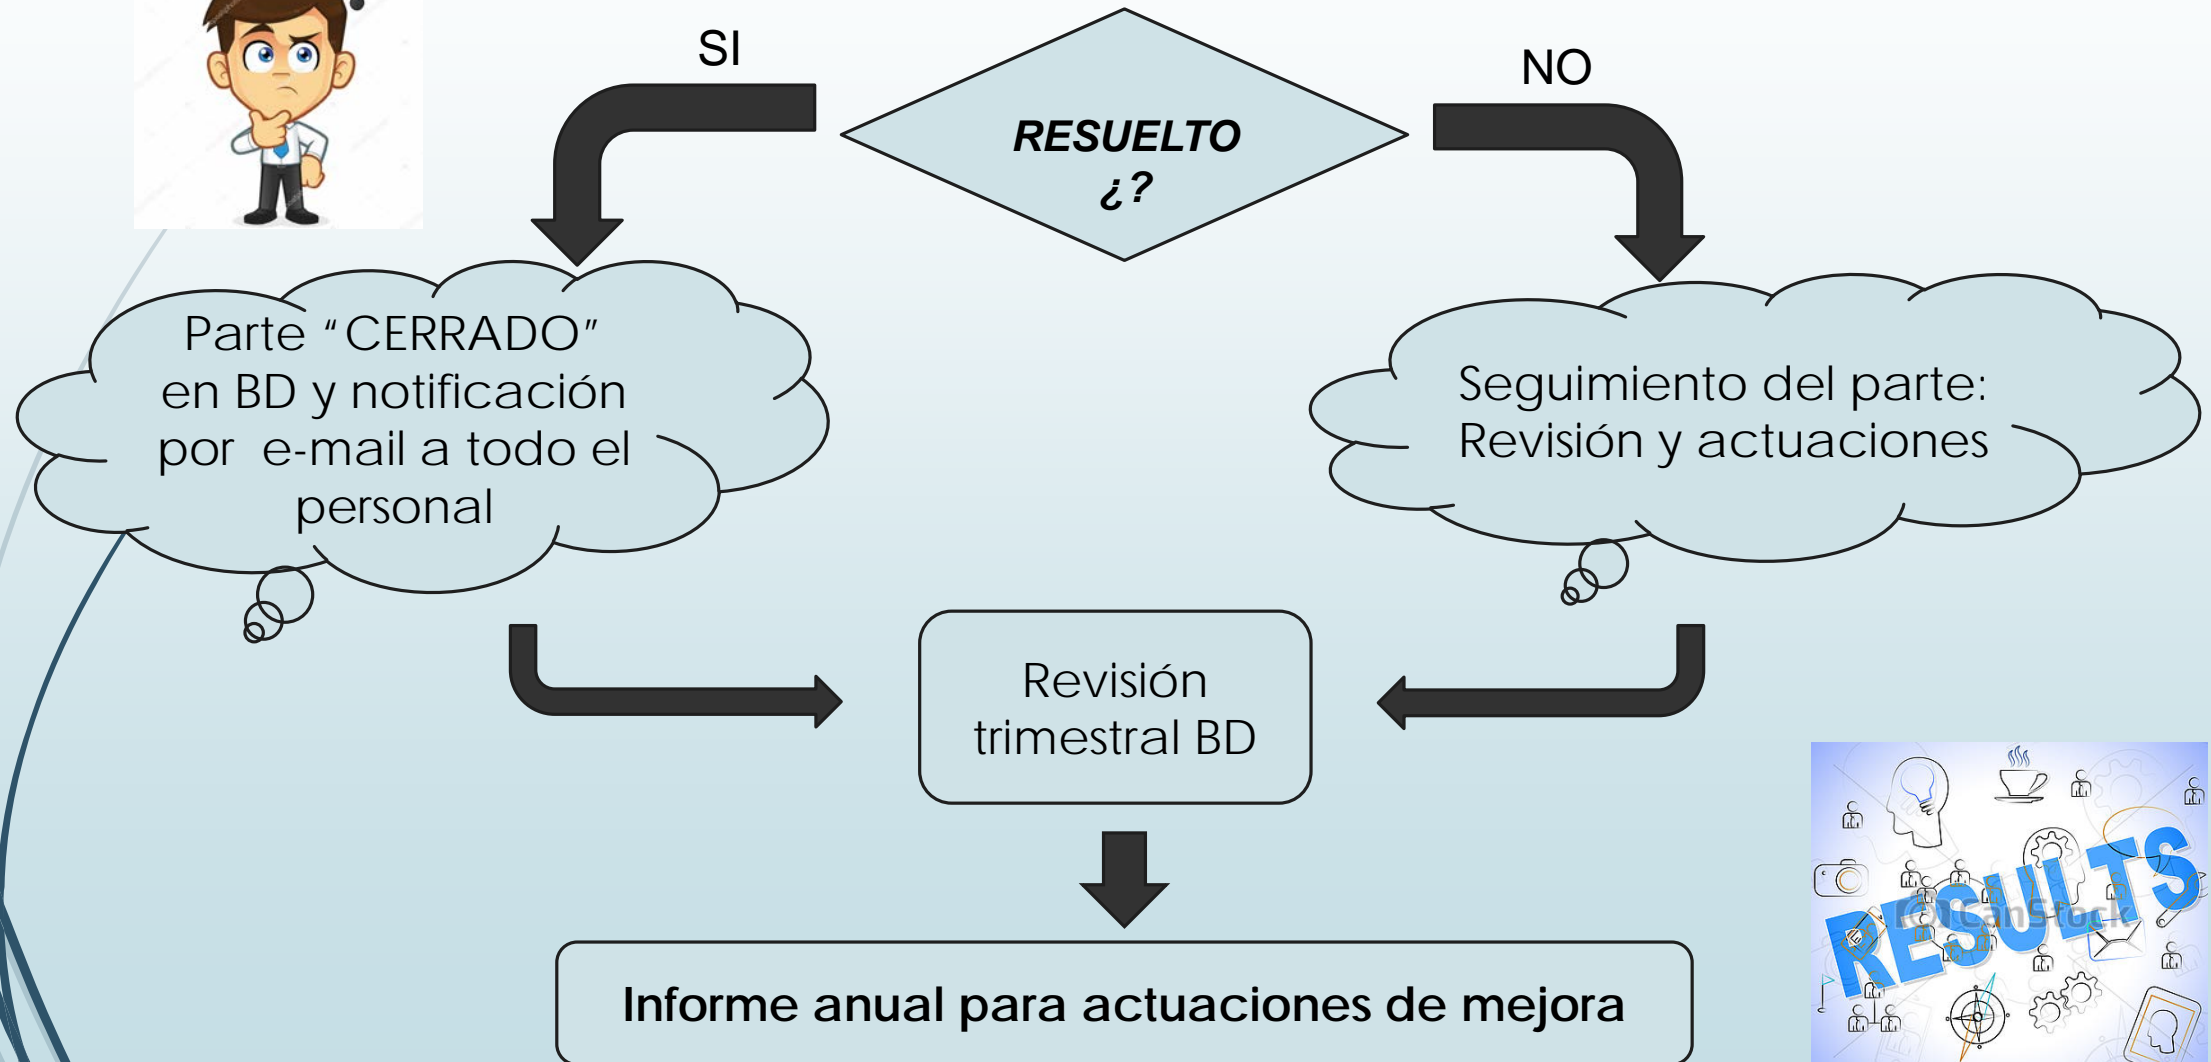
SI

RESUELTO ¿?

NO

Parte "CERRADO" en BD y notificación por e-mail a todo el personal

Seguimiento del parte: Revisión y actuaciones

Revisión trimestral BD

Informe anual para actuaciones de mejora

RESULTS

© Can Stock